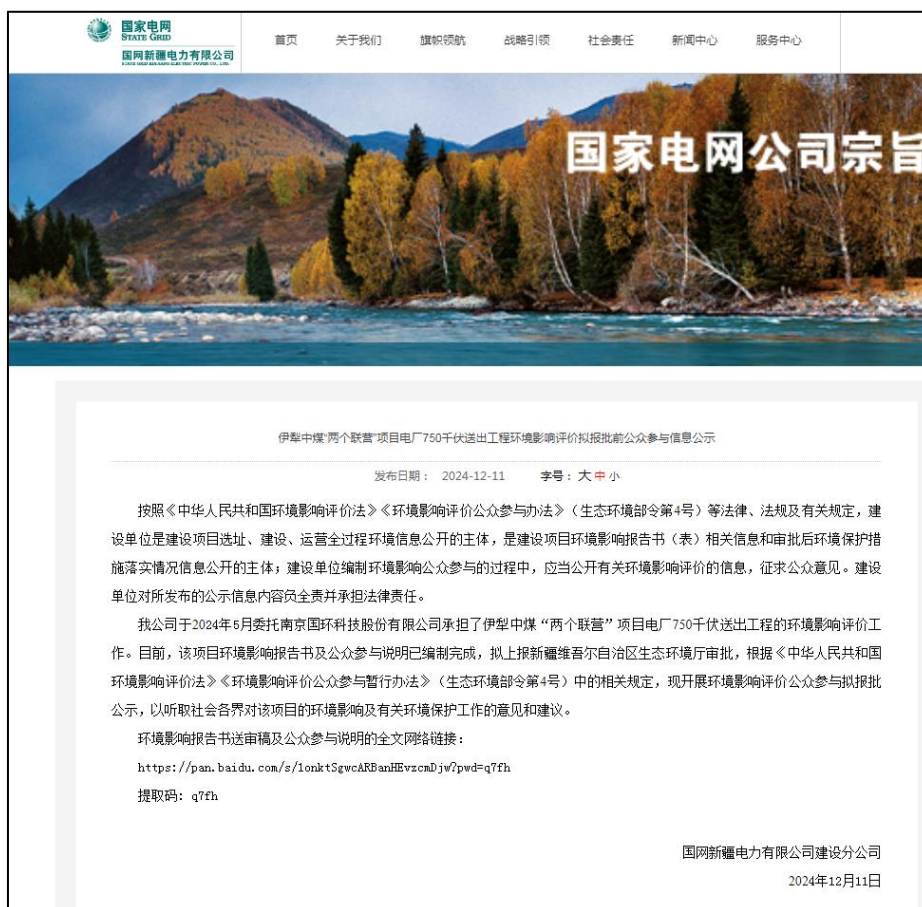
国家电网
STATE GRID
国网新疆电力有限公司
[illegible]

首页 关于我们 旗帜领航 战略引领 社会责任 新闻中心 服务中心

国家电网公司宗旨

伊犁中煤"两个联营"项目电厂750千伏送出工程环境影响评价拟报批前公众参与信息公示

发布日期： 2024-12-11 字号：大 中 小

按照《中华人民共和国环境影响评价法》《环境影响评价公众参与办法》（生态环境部令第4号）等法律、法规及有关规定，建设单位是建设项目选址、建设、运营全过程环境信息公开的主体，是建设项目环境影响报告书（表）相关信息和审批后环境保护措施落实情况信息公开的主体；建设单位编制环境影响公众参与的过程中，应当公开有关环境影响评价的信息，征求公众意见。建设单位对所发布的公示信息内容负全责并承担法律责任。

我公司于2024年5月委托南京国环科技股份有限公司承担了伊犁中煤“两个联营”项目电厂750千伏送出工程的环境影响评价工作。目前，该项目环境影响报告书及公众参与说明已编制完成，拟上报新疆维吾尔自治区生态环境厅审批，根据《中华人民共和国环境影响评价法》《环境影响评价公众参与暂行办法》（生态环境部令第4号）中的相关规定，现开展环境影响评价公众参与拟报批公示，以听取社会各界对该项目的环境影响及有关环境保护工作的意见和建议。

环境影响报告书送审稿及公众参与说明的全文网络链接：

https://pan.baidu.com/s/1onktSgwcARBanHEvzcmDjw?pwd=q7fh

提取码：q7fh

国网新疆电力有限公司建设分公司

2024年12月11日